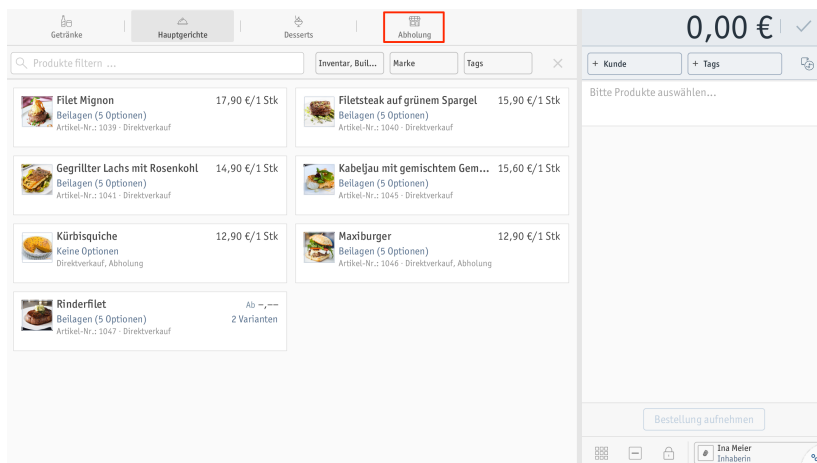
Getränke | Hauptgerichte | Desserts | Abholung

0,00 €

Produkte filtern ...

Inventar, Buil... | Marke | Tags

+ Kunde | + Tags

Bitte Produkte auswählen...

Filet Mignon
17,90 €/1 Stk
Beilagen (5 Optionen)
Artikel-Nr.: 1039 · Direktverkauf

Filetsteak auf grünem Spargel
15,90 €/1 Stk
Beilagen (5 Optionen)
Artikel-Nr.: 1040 · Direktverkauf

Gegrillter Lachs mit Rosenkohl
14,90 €/1 Stk
Beilagen (5 Optionen)
Artikel-Nr.: 1041 · Direktverkauf

Kabeljau mit gemischtem Gem...
15,60 €/1 Stk
Beilagen (5 Optionen)
Artikel-Nr.: 1045 · Direktverkauf

Kürbisquiche
12,90 €/1 Stk
Keine Optionen
Direktverkauf, Abholung

Maxiburger
12,90 €/1 Stk
Beilagen (5 Optionen)
Artikel-Nr.: 1046 · Direktverkauf, Abholung

Rinderfilet
Ab –,––
Beilagen (5 Optionen)
2 Varianten
Artikel-Nr.: 1047 · Direktverkauf

Bestellung aufnehmen

Ina Meier
Inhaberin